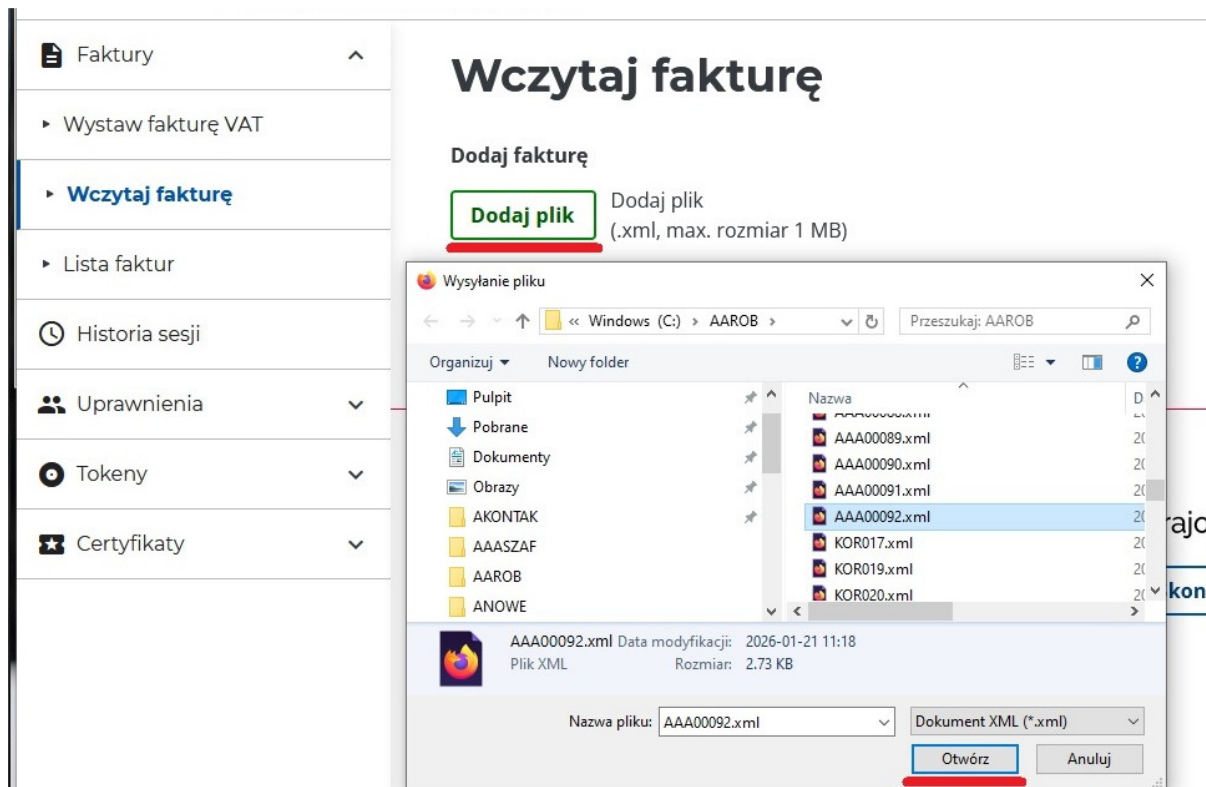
Faktury

Wystaw fakturę VAT

Wczytaj fakturę

Lista faktur

Historia sesji

Uprawnienia

Tokeny

Certyfikaty

Wczytaj fakturę

Dodaj fakturę

Dodaj plik

Dodaj plik (.xml, max. rozmiar 1 MB)

Wysyłanie pliku

« Windows (C:) › AAROB ›

Przeszukaj: AAROB

Organizuj ▾ Nowy folder

Pulpit
Pobrane
Dokumenty
Obrazy
AKONTAK
AAASZAF
AAROB
ANOWE

Nazwa | D
AAA00089.xml | 20
AAA00090.xml | 20
AAA00091.xml | 20
AAA00092.xml | 20
KOR017.xml | 20
KOR019.xml | 20
KOR020.xml | 20

rajo

kon

AAA00092.xml Data modyfikacji: 2026-01-21 11:18
Plik XML Rozmiar: 2.73 KB

Nazwa pliku: AAA00092.xml

Dokument XML (*.xml)

Otwórz

Anuluj